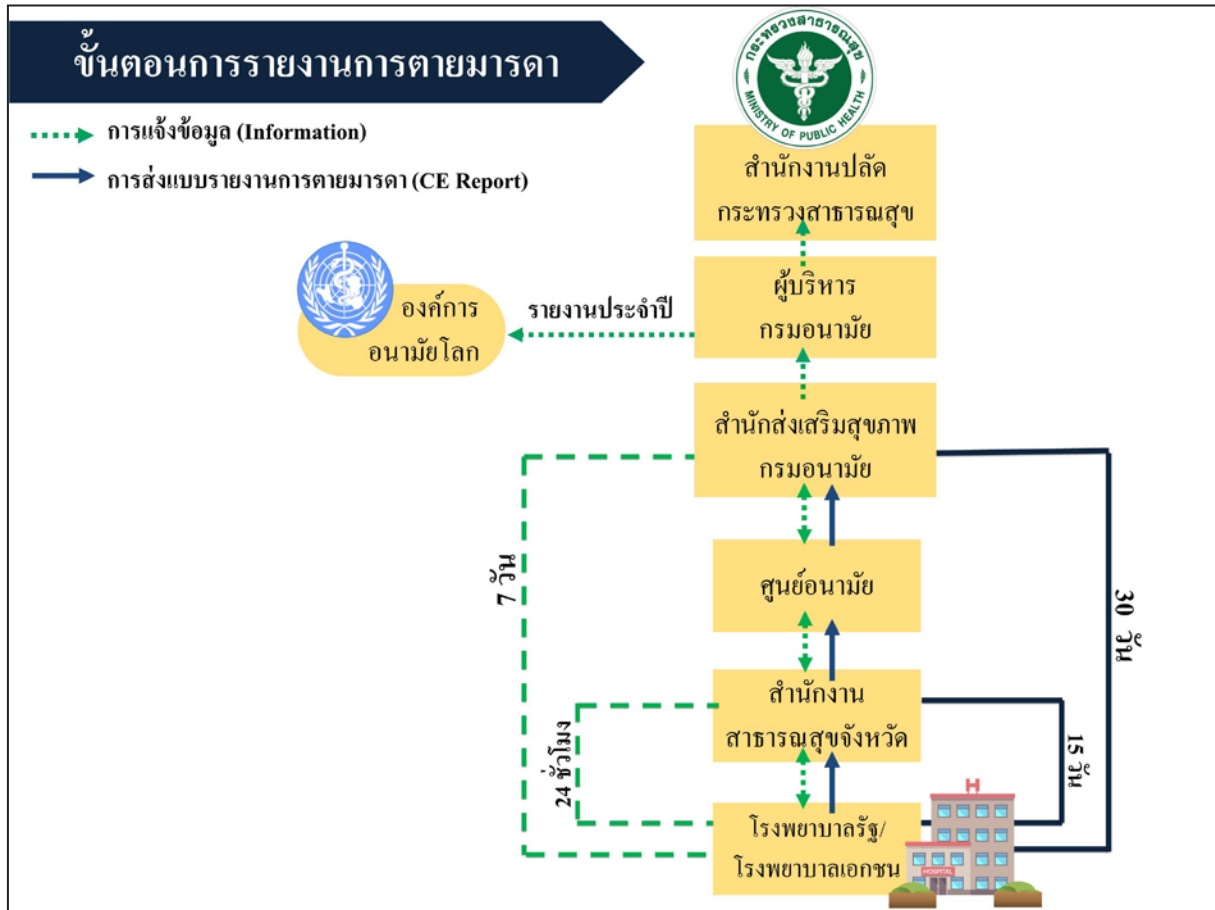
ขั้นตอนการรายงานการตายมารดา

การแจ้งข้อมูล (Information)

การส่งแบบรายงานการตายมารดา (CE Report)

กระทรวงสาธารณสุข MINISTRY OF PUBLIC HEALTH

สำนักงานปลัดกระทรวงสาธารณสุข

ผู้บริหารกรมอนามัย

รายงานประจำปี

องค์การอนามัยโลก

สำนักส่งเสริมสุขภาพกรมอนามัย

7 วัน

ศูนย์อนามัย

30 วัน

สำนักงานสาธารณสุขจังหวัด

24 ชั่วโมง

15 วัน

โรงพยาบาลรัฐ/โรงพยาบาลเอกชน

H

HOSPITAL